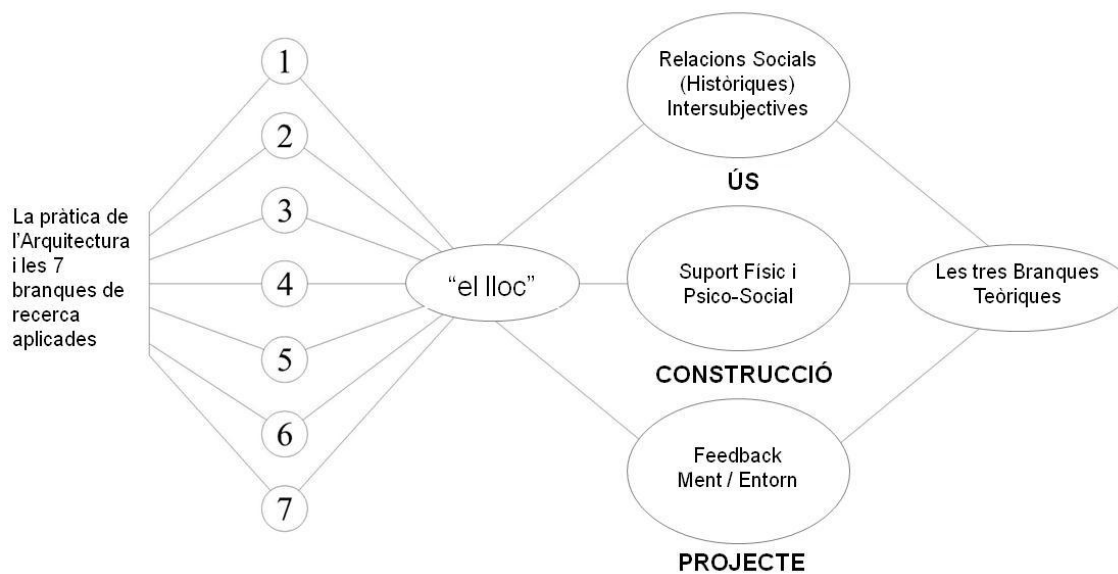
La pràtica de l'Arquitectura i les 7 branques de recerca aplicades

1

2

3

4

5

6

7

"el lloc"

Relacions Socials (Històriques) Intersubjectives

ÚS

Suport Físic i Psico-Social

CONSTRUCCIÓ

Feedback Ment / Entorn

PROJECTE

Les tres Branques Teòriques